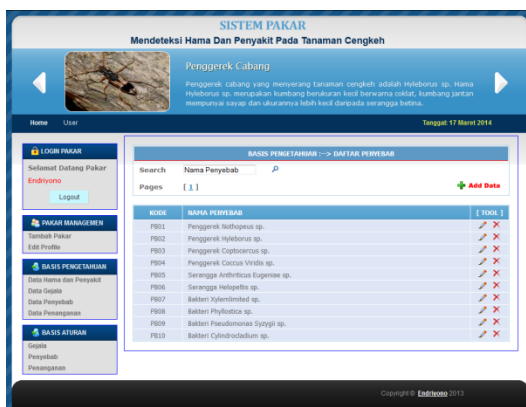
SISTEM PAKAR
Mendeteksi Hama Dan Penyakit Pada Tanaman Cengkeh

Penggerek Cabang
Penggerek cabang yang menyerang tanaman cengkeh adalah Hyleborus sp. Hama Hyleborus sp. merupakan kumbang berukuran kecil berwarna coklat, kumbang jantan mempunyai sayap dan ukurannya lebih kecil daripada serangga betina.

Home User
Tanggal: 17 Maret 2014

LOGIN PAKAR
Selamat Datang Pakar
Endriyono
Logout

PAKAR MANAGEMEN
Tambah Pakar
Edit Profile

BASIS PENGETAHUAN
Data Hama dan Penyakit
Data Gejala
Data Penyebab
Data Penanganan

BASIS ATURAN
Gejala
Penyebab
Penanganan

BASIS PENGETAHUAN :--> DAFTAR PENYEBAB
Search Nama Penyebab
Pages [ 1 ]
Add Data

| KODE | NAMA PENYEBAB | [ TOOL ] |
|---|---|---|
| PB01 | Penggerek Nothopeus sp. | |
| PB02 | Penggerek Hyleborus sp. | |
| PB03 | Penggerek Coptocercus sp. | |
| PB04 | Penggerek Coccus Viridis sp. | |
| PB05 | Serangga Anthriticus Eugeniae sp. | |
| PB06 | Serangga Helopeltis sp. | |
| PB07 | Bakteri Xylemlimited sp. | |
| PB08 | Bakteri Phyllostica sp. | |
| PB09 | Bakteri Pseudomonas Syzygii sp. | |
| PB10 | Bakteri Cylindrocladium sp. | |

Copyright © Endriyono 2013